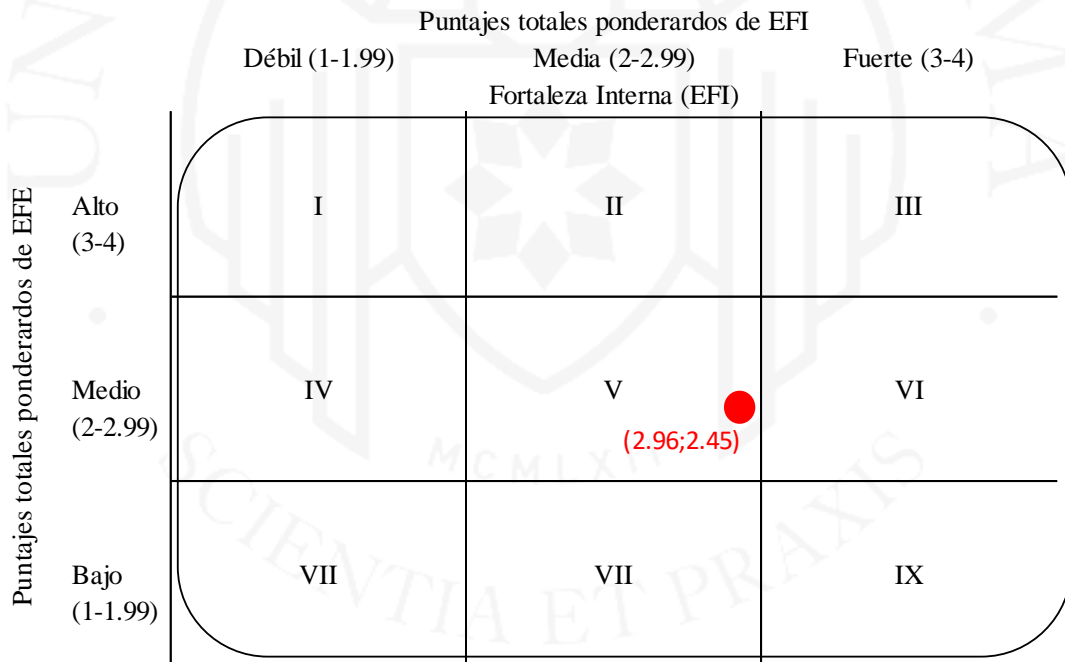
Puntajes totales ponderardos de EFI

Débil (1-1.99) Media (2-2.99) Fuerte (3-4)

Fortaleza Interna (EFI)

Puntajes totales ponderardos de EFE

| | | | |
|---|---|---|---|
| Alto (3-4) | I | II | III |
| Medio (2-2.99) | IV | V (2.96;2.45) | VI |
| Bajo (1-1.99) | VII | VII | IX |

MCMLXI

SCIENTIA ET PRAXIS